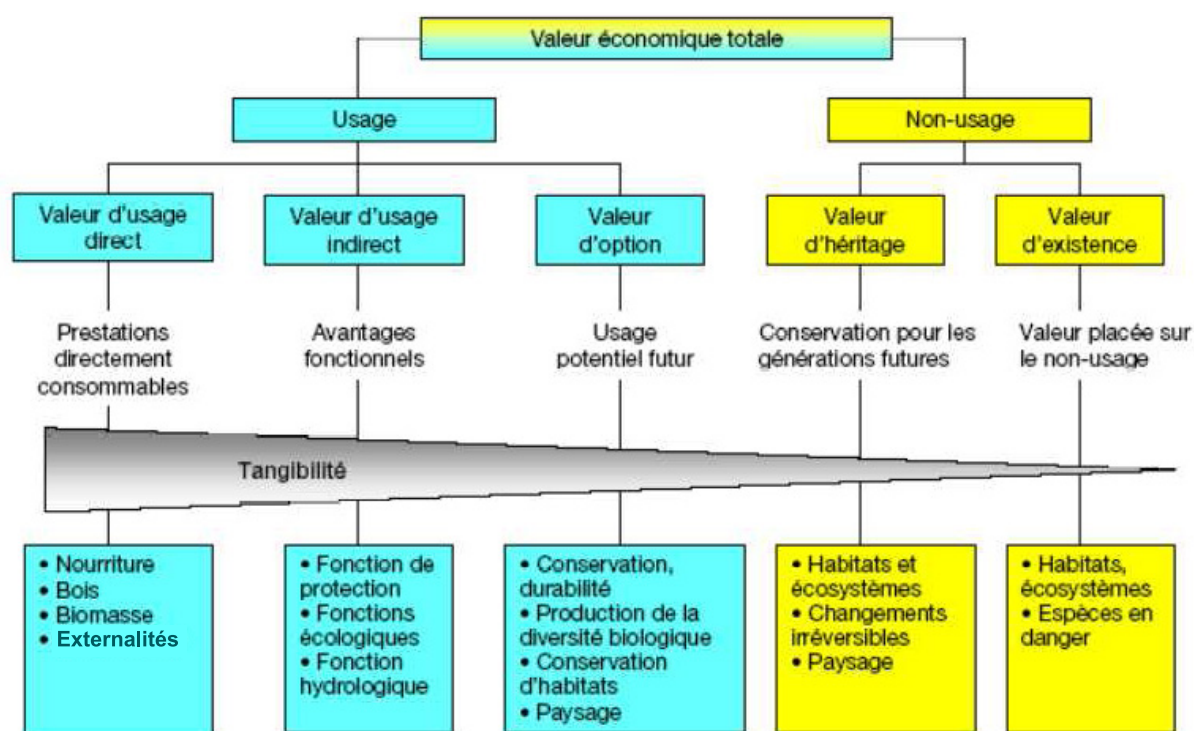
Valeur économique totale

Usage

Non-usage

Valeur d'usage direct

Valeur d'usage indirect

Valeur d'option

Valeur d'héritage

Valeur d'existence

Prestations directement consommables

Avantages fonctionnels

Usage potentiel futur

Conservation pour les générations futures

Valeur placée sur le non-usage

Tangibilité

• Nourriture
• Bois
• Biomasse
• Externalités

• Fonction de protection
• Fonctions écologiques
• Fonction hydrologique

• Conservation, durabilité
• Production de la diversité biologique
• Conservation d'habitats
• Paysage

• Habitats et écosystèmes
• Changements irréversibles
• Paysage

• Habitats, écosystèmes
• Espèces en danger